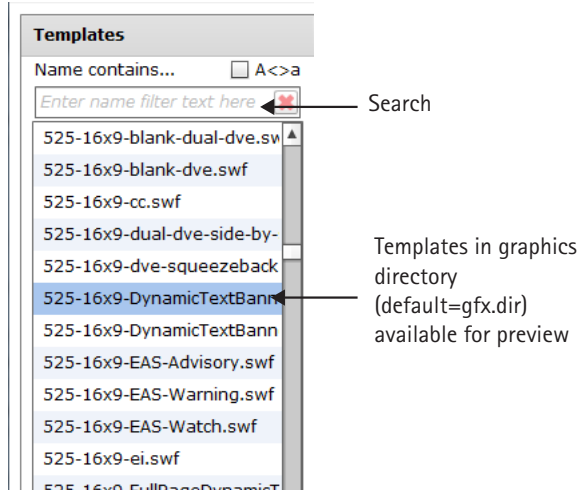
Templates

Name contains...

A<>a

Enter name filter text here

Search

525-16x9-blank-dual-dve.sw

525-16x9-blank-dve.swf

525-16x9-cc.swf

525-16x9-dual-dve-side-by-

525-16x9-dve-squeezeback

525-16x9-DynamicTextBann

525-16x9-DynamicTextBann

525-16x9-EAS-Advisory.swf

525-16x9-EAS-Warning.swf

525-16x9-EAS-Watch.swf

525-16x9-ei.swf

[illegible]

Templates in graphics directory (default=gfx.dir) available for preview